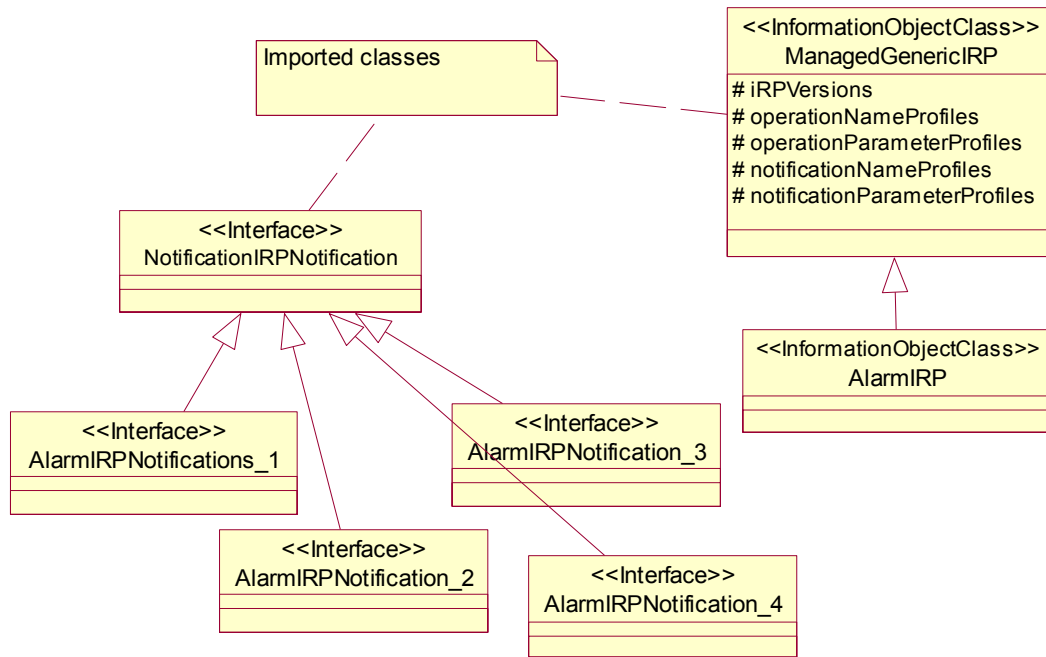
Imported classes

<<InformationObjectClass>>
ManagedGenericIRP
# iRPVersions
# operationNameProfiles
# operationParameterProfiles
# notificationNameProfiles
# notificationParameterProfiles

<<Interface>>
NotificationIRPNotification

<<InformationObjectClass>>
AlarmIRP

<<Interface>>
AlarmIRPNotifications_1

<<Interface>>
AlarmIRPNotification_3

<<Interface>>
AlarmIRPNotification_2

<<Interface>>
AlarmIRPNotification_4